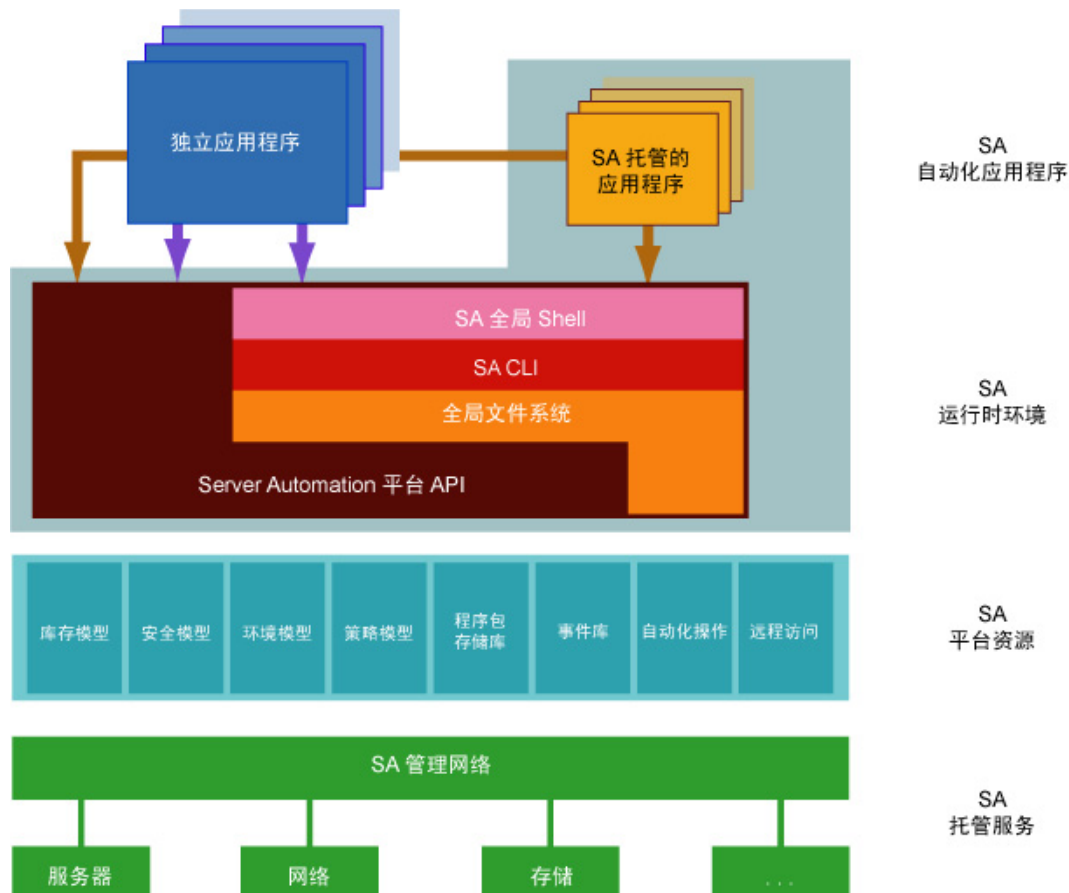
独立应用程序

SA 托管的 应用程序

SA 自动化应用程序

SA 全局 Shell

SA CLI

全局文件系统

Server Automation 平台 API

SA 运行时环境

库存模型

安全模型

环境模型

策略模型

程序包 存储库

事件库

自动化操作

远程访问

SA 平台资源

SA 管理网络

SA 托管服务

服务器

网络

存储

. . .